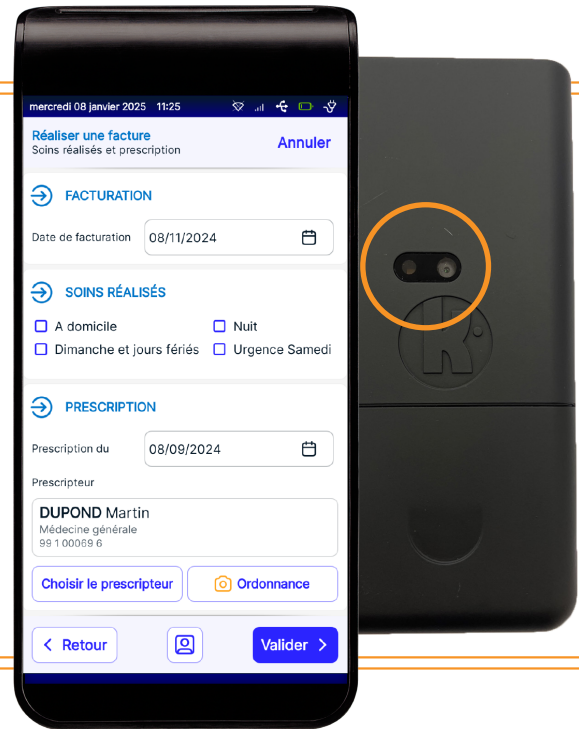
mercredi 08 janvier 2025 11:25

Réaliser une facture
Soins réalisés et prescription

Annuler

FACTURATION

Date de facturation 08/11/2024

SOINS RÉALISÉS

A domicile
Nuit
Dimanche et jours fériés
Urgence Samedi

PRESCRIPTION

Prescription du 08/09/2024

Prescripteur

DUPOND Martin
Médecine générale
99 1 00069 6

Choisir le prescripteur
Ordonnance

Retour
Valider